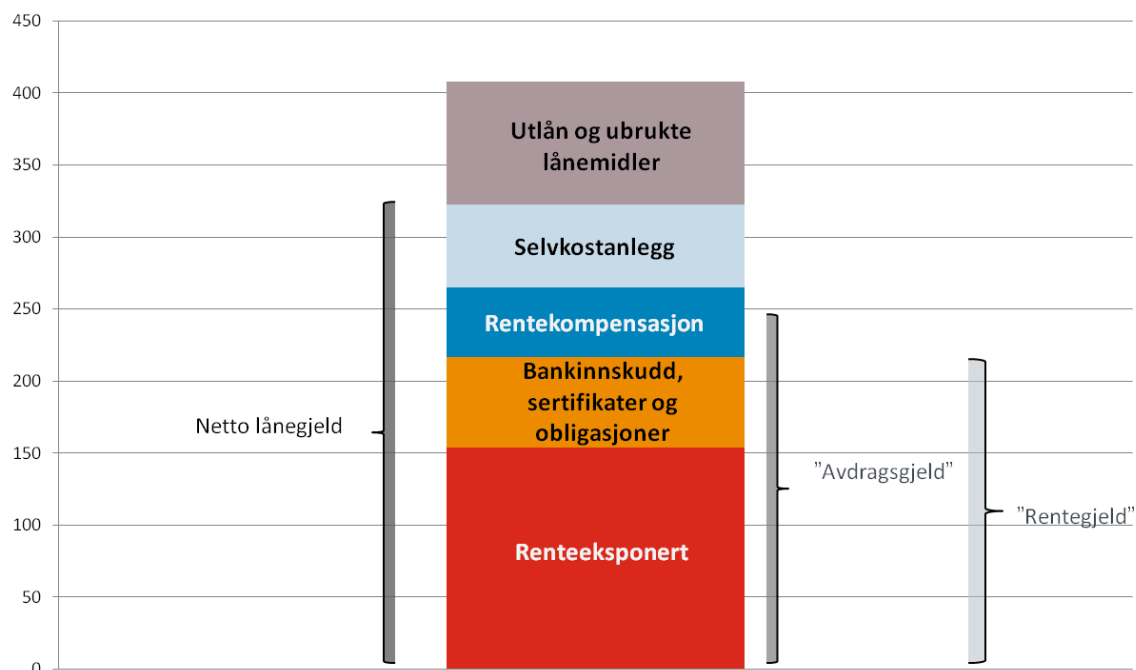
450
400
350
300
250
200
150
100
50
0

Utlån og ubrukte lånemidler
Selvkostanlegg
Rentekompensasjon
Bankinnskudd, sertifikater og obligasjoner
Renteeksponert

Netto lånegjeld
"Avdragsgjeld"
"Rentegjeld"